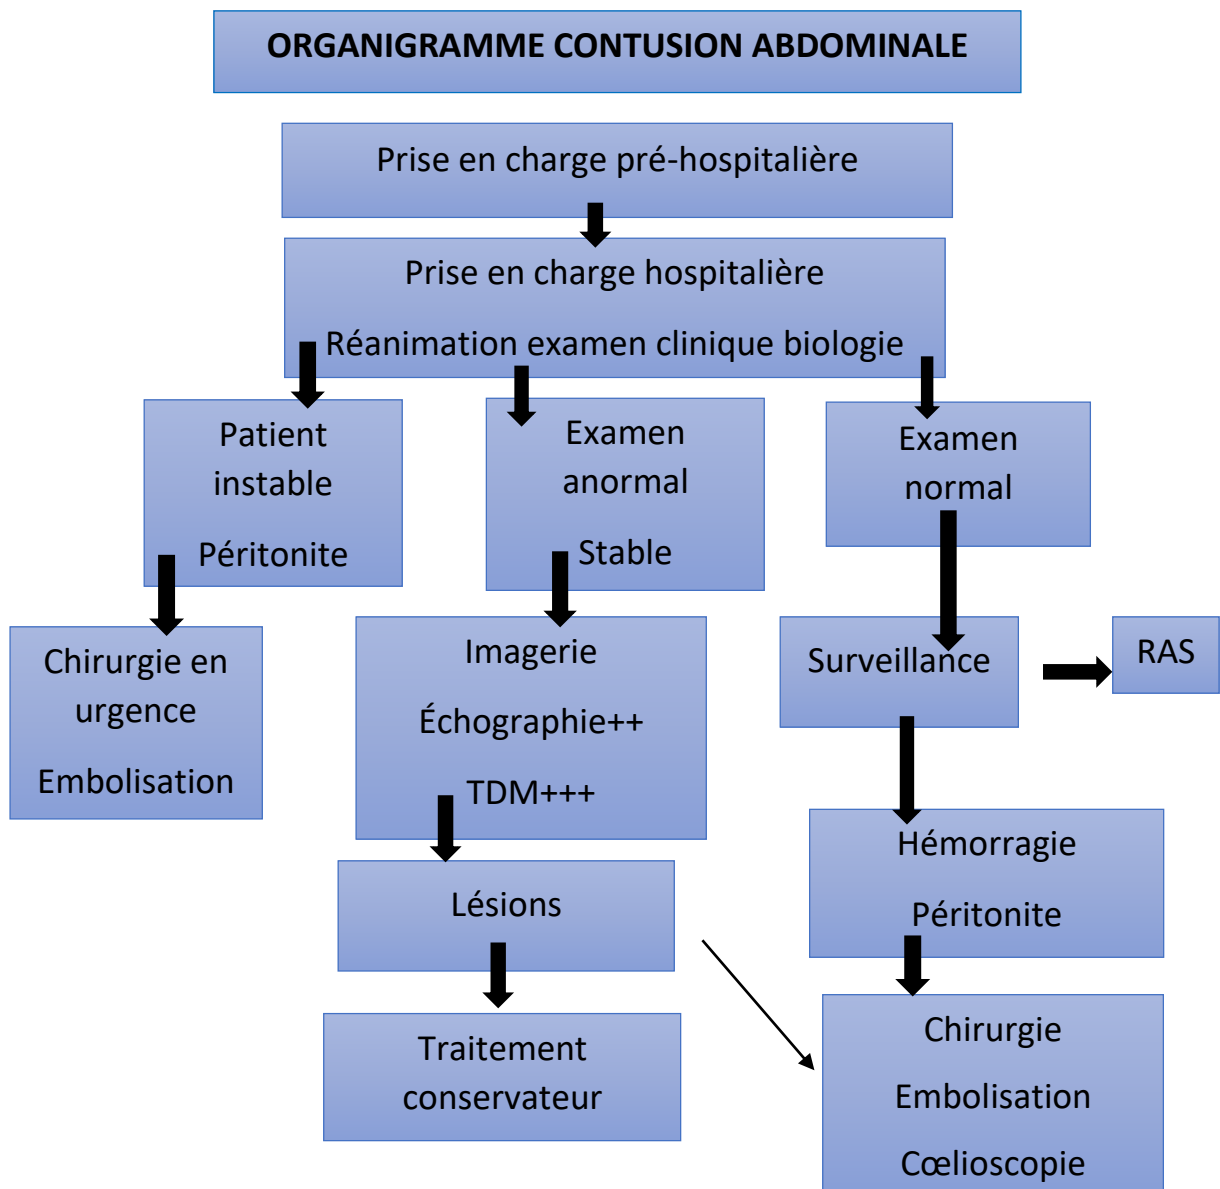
ORGANIGRAMME CONTUSION ABDOMINALE

Prise en charge pré-hospitalière

Prise en charge hospitalière

Réanimation examen clinique biologie

Patient instable

Péritonite

Examen anormal

Stable

Examen normal

Chirurgie en urgence

Embolisation

Imagerie

Échographie++

TDM+++

Surveillance

RAS

Lésions

Hémorragie

Péritonite

Traitement conservateur

Chirurgie

Embolisation

Cœlioscopie